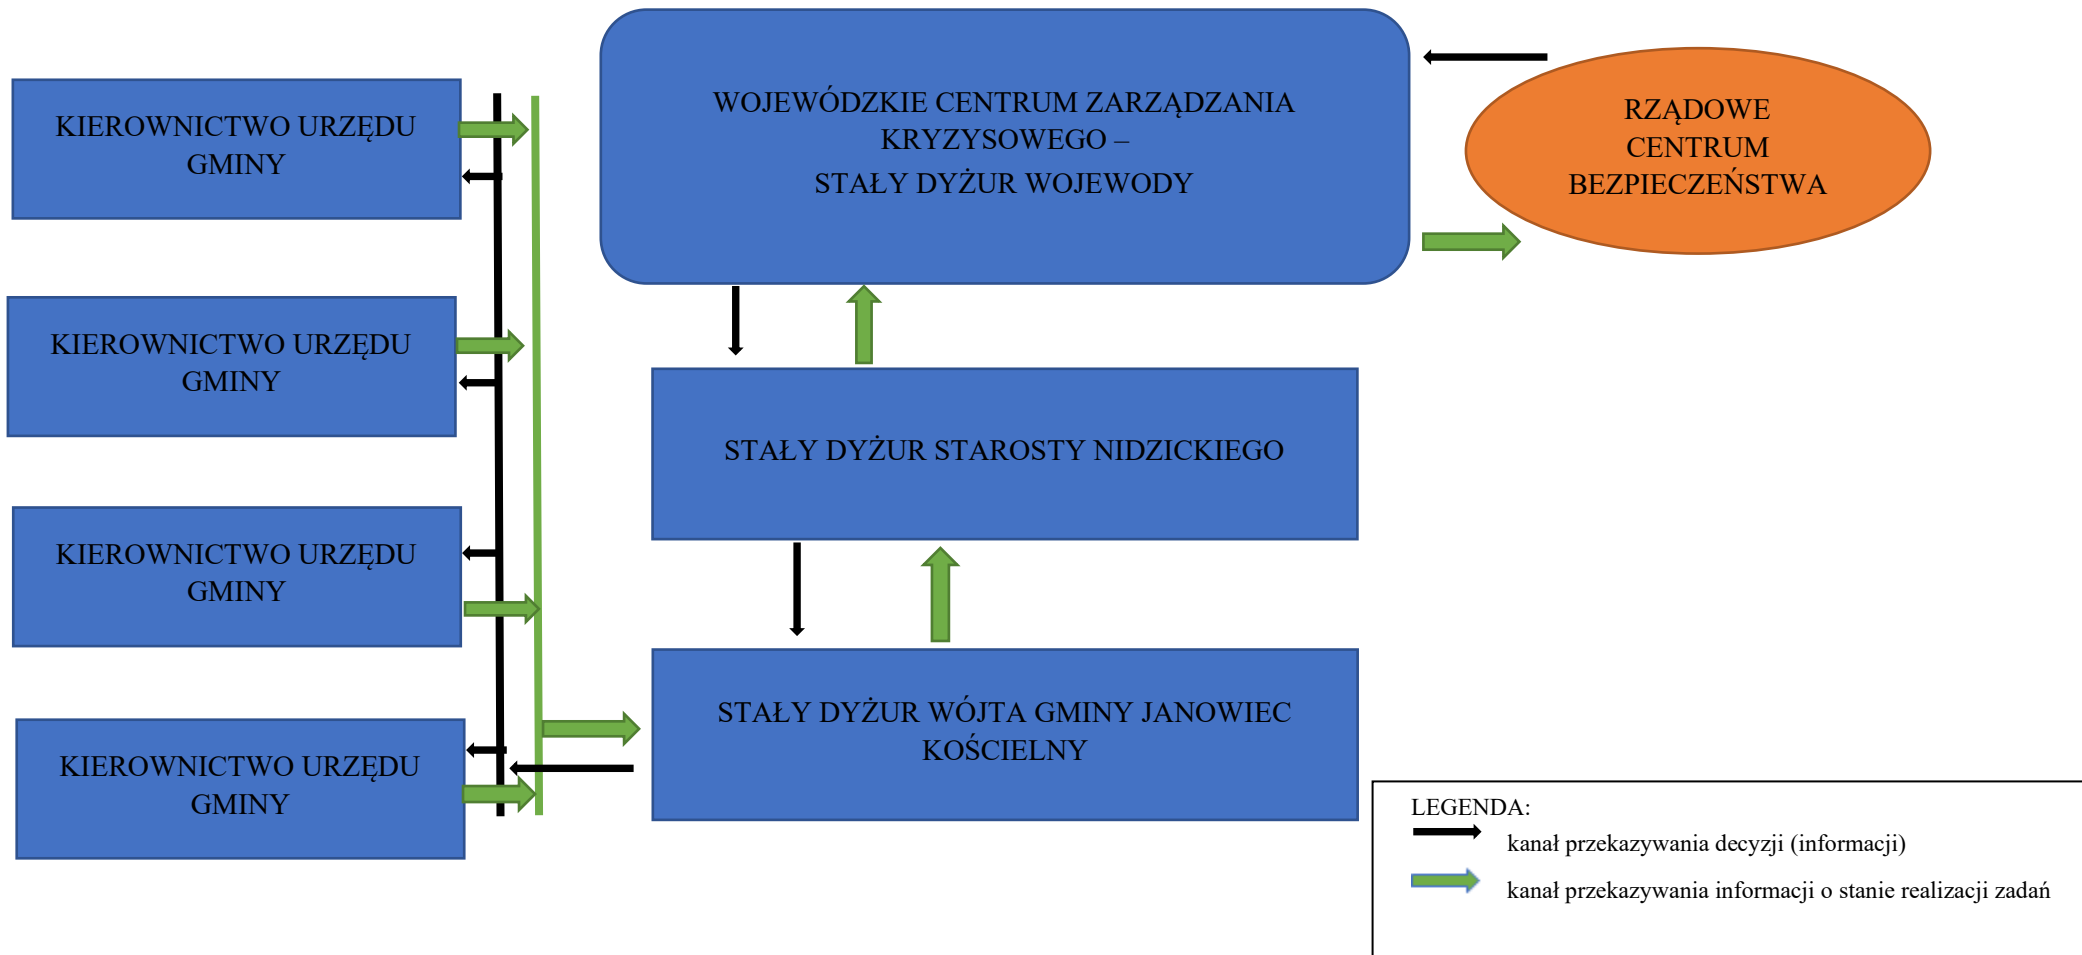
KIEROWNICTWO URZĘDU GMINY

KIEROWNICTWO URZĘDU GMINY

KIEROWNICTWO URZĘDU GMINY

KIEROWNICTWO URZĘDU GMINY

WOJEWÓDZKIE CENTRUM ZARZĄDZANIA KRYZYSOWEGO – STAŁY DYŻUR WOJEWODY

RZĄDOWE CENTRUM BEZPIECZEŃSTWA

STAŁY DYŻUR STAROSTY NIDZICKIEGO

STAŁY DYŻUR WÓJTA GMINY JANOWIEC KOŚCIELNY

LEGENDA:
kanał przekazywania decyzji (informacji)
kanał przekazywania informacji o stanie realizacji zadań